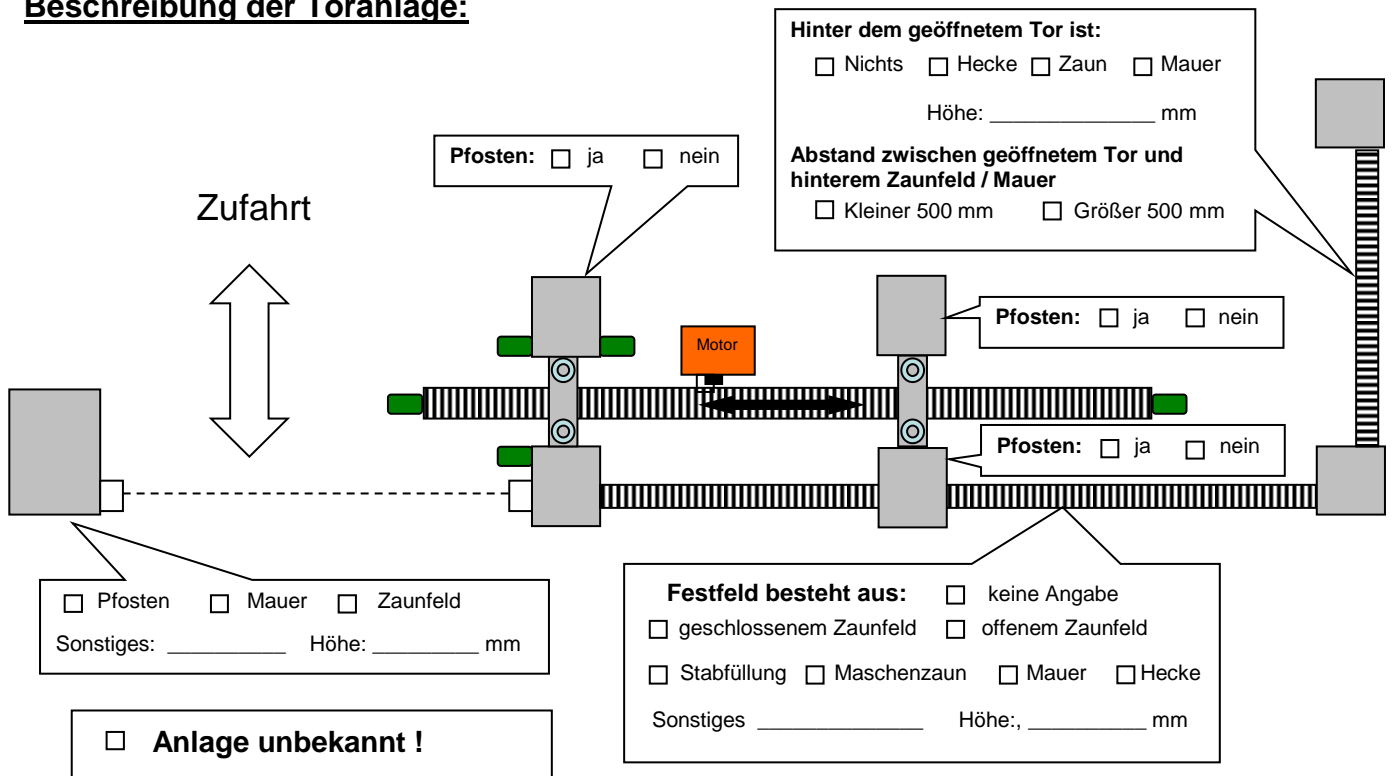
Beschreibung der Toranlage:

Hinter dem geöffnetem Tor ist:
☐ Nichts ☐ Hecke ☐ Zaun ☐ Mauer
Höhe: _______________ mm
Abstand zwischen geöffnetem Tor und hinterem Zaunfeld / Mauer
☐ Kleiner 500 mm ☐ Größer 500 mm

Pfosten: ☐ ja ☐ nein

Zufahrt

Motor

Pfosten: ☐ ja ☐ nein

Pfosten: ☐ ja ☐ nein

☐ Pfosten ☐ Mauer ☐ Zaunfeld
Sonstiges: __________ Höhe: _________ mm

Festfeld besteht aus: ☐ keine Angabe
☐ geschlossenem Zaunfeld ☐ offenem Zaunfeld
☐ Stabfüllung ☐ Maschenzaun ☐ Mauer ☐ Hecke
Sonstiges _______________ Höhe:, ___________ mm

☐ Anlage unbekannt !